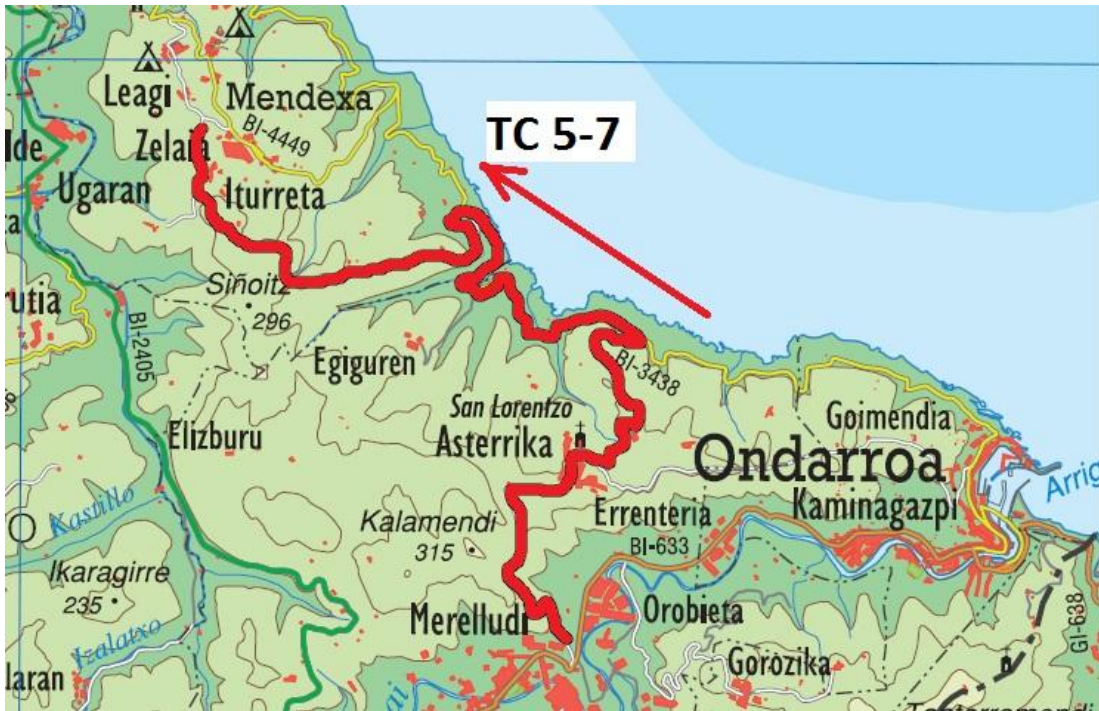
Leagi
Mendexa
BI-4449
TC 5-7
lde
Zelaia
Ugaran
Iturreta
Siñoitz
296
utia
BI-2405
Egiguren
BI-3438
San Lorentzo
Asterrika
Goimendia
Elizburu
Ondarroa
Arrig
Kaminagazpi
Kastillo
Errenteria
BI-633
Kalamendi
315
Ikaragirre
235
Merelludi
Orobieta
Izalatxo
Gorozika
laran
GI-638